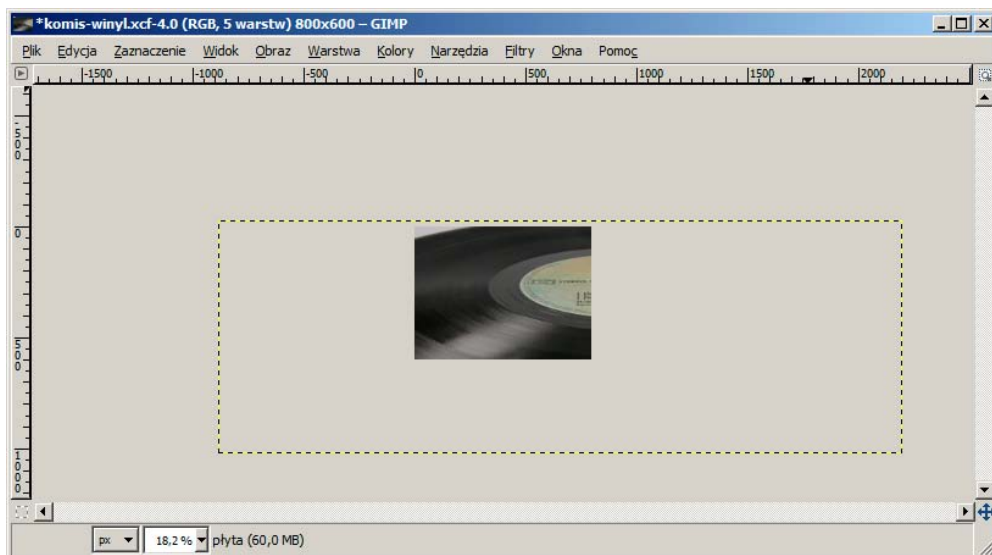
*komis-winyl.xcf-4.0 (RGB, 5 warstw) 800x600 – GIMP

Plik Edycja Zaznaczenie Widok Obraz Warstwa Kolory Narzędzia Filtry Okna Pomoc

-1500 -1000 -500 0 500 1000 1500 2000

500 0 500 1000

px 18,2 % płyta (60,0 MB)